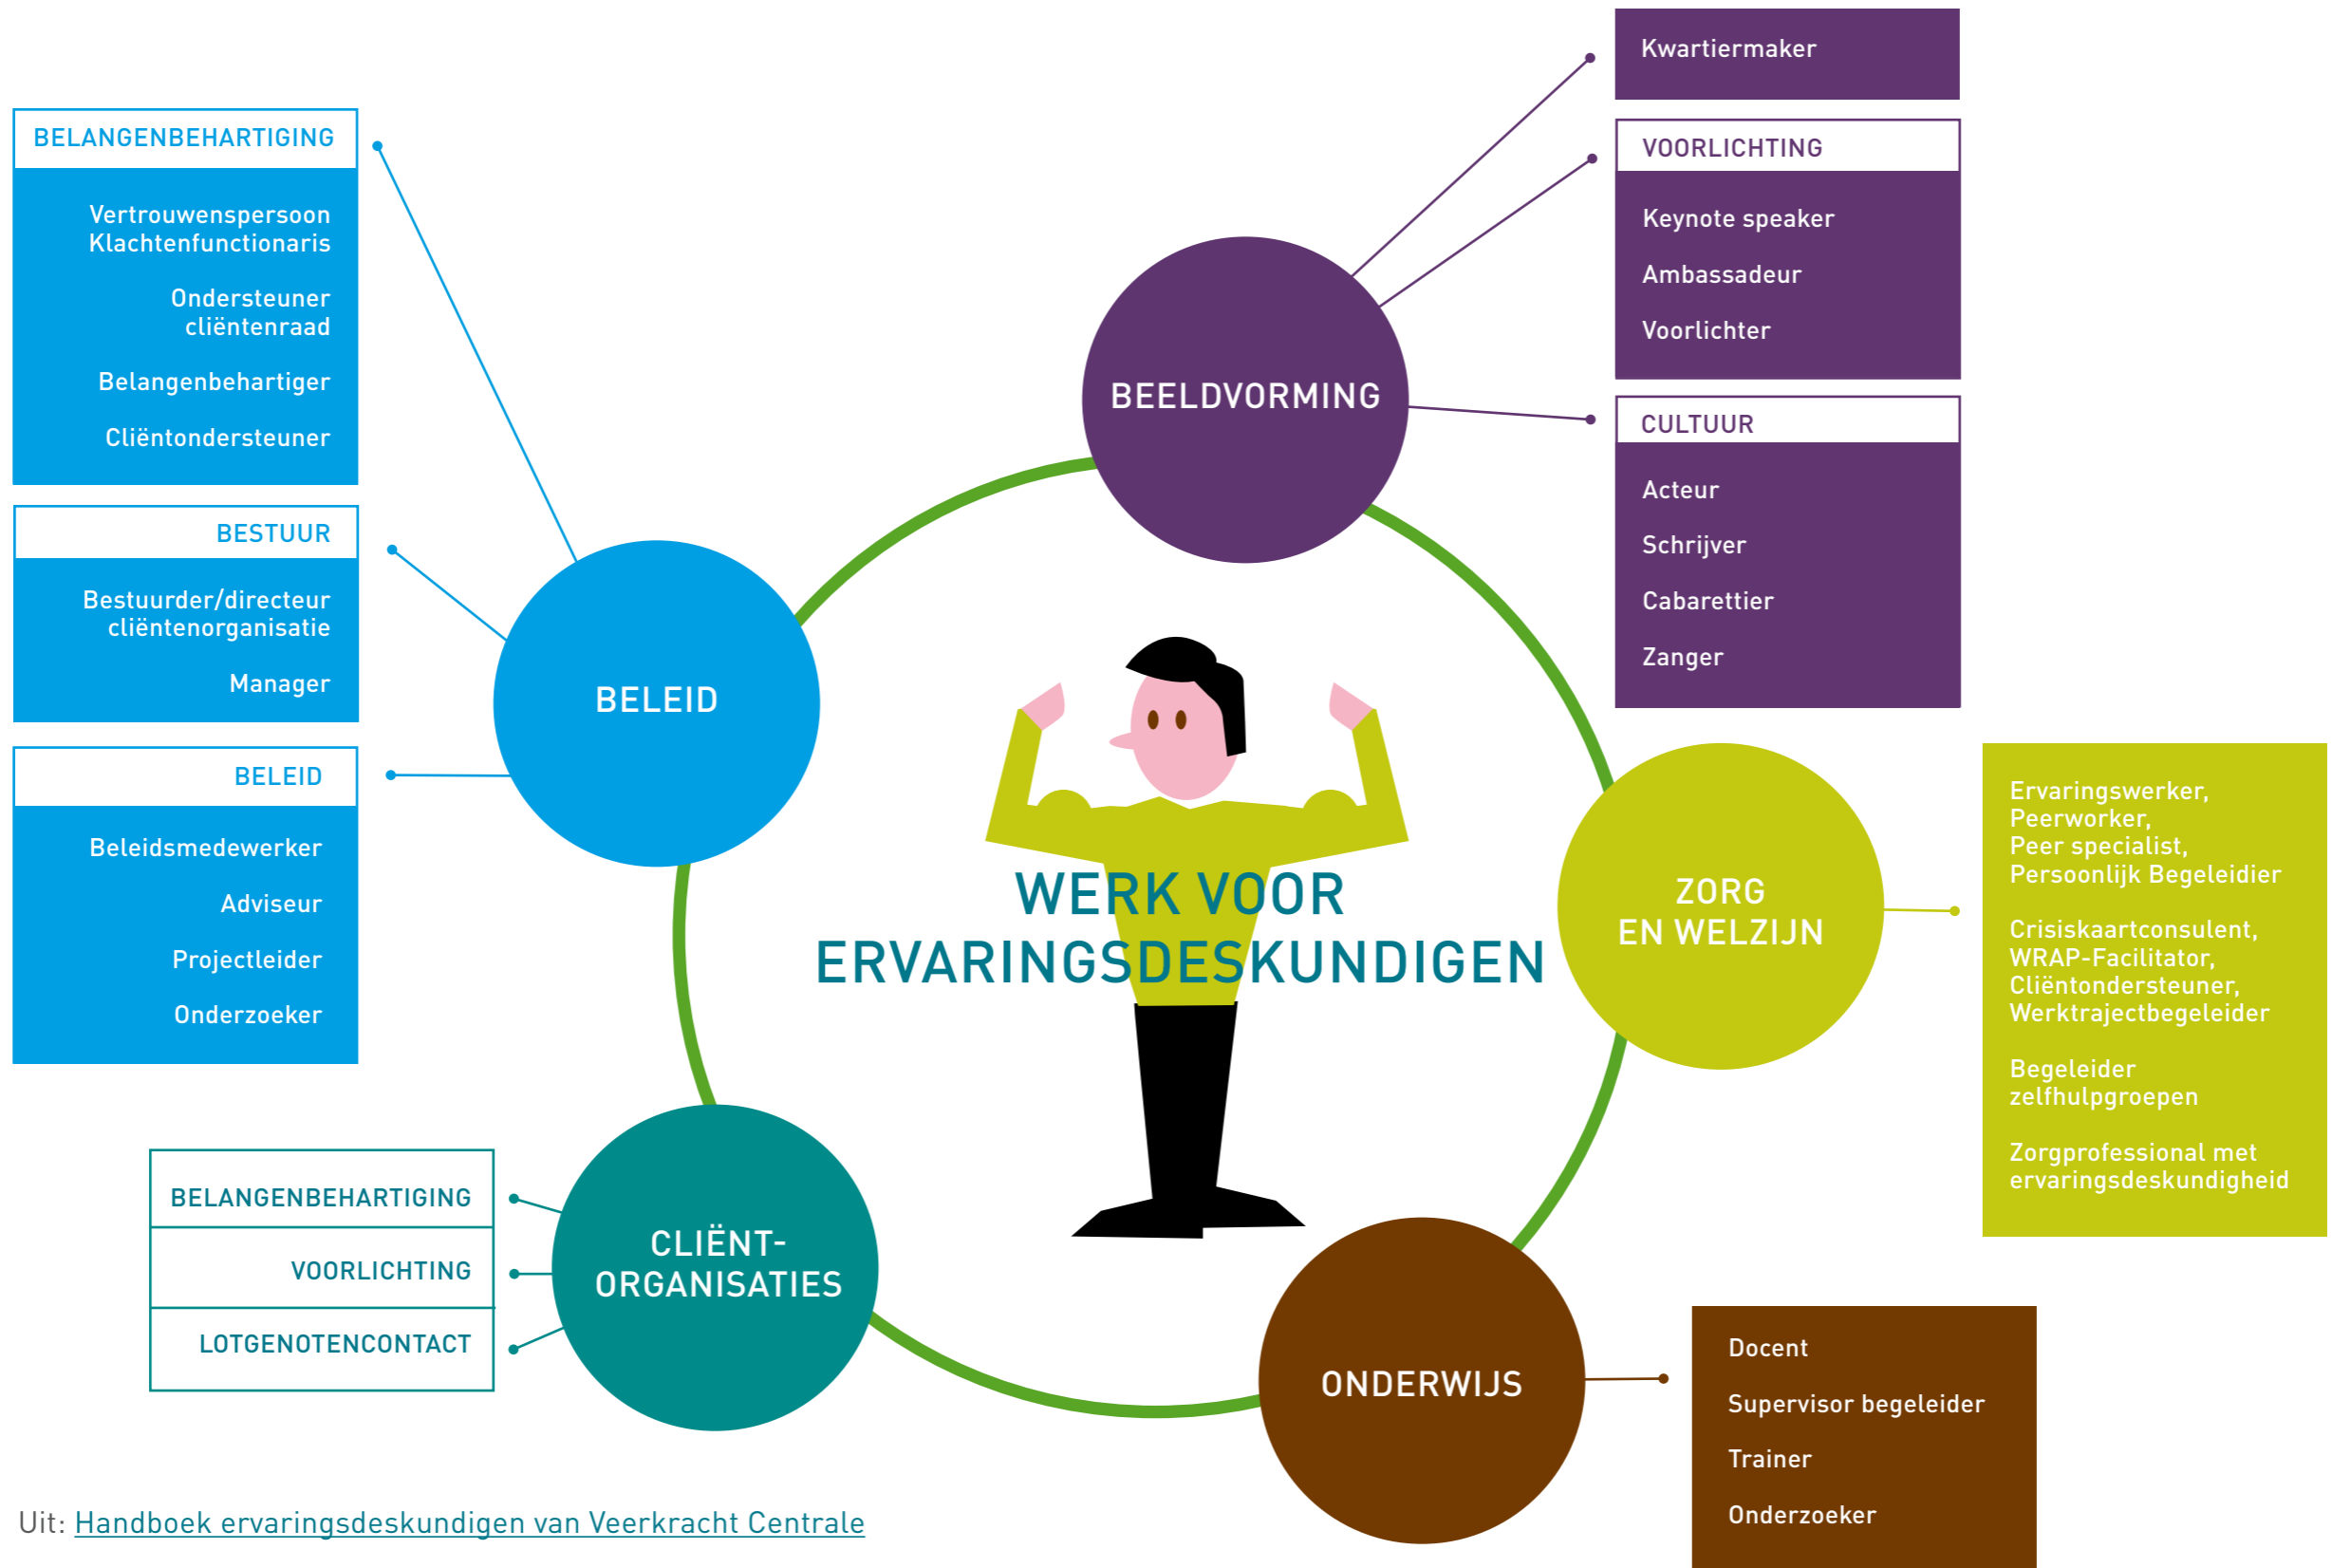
BELANGENBEHARTIGING

Vertrouwenspersoon
Klachtenfunctionaris

Ondersteuner cliëntenraad

Belangenbehartiger

Cliëntondersteuner

BESTUUR

Bestuurder/directeur cliëntenorganisatie

Manager

BELEID

Beleidsmedewerker

Adviseur

Projectleider

Onderzoeker

Kwartiermaker

VOORLICHTING

Keynote speaker

Ambassadeur

Voorlichter

CULTUUR

Acteur

Schrijver

Cabarettier

Zanger

BEELDVORMING

BELEID

WERK VOOR ERVARINGSDESKUNDIGEN

ZORG EN WELZIJN

Ervaringswerker,
Peerworker,
Peer specialist,
Persoonlijk Begeleidier

Crisiskaartconsulent,
WRAP-Facilitator,
Cliëntondersteuner,
Werktrajectbegeleider

Begeleider zelfhulpgroepen

Zorgprofessional met ervaringsdeskundigheid

BELANGENBEHARTIGING

VOORLICHTING

LOTGENOTENCONTACT

CLIËNT-ORGANISATIES

ONDERWIJS

Docent

Supervisor begeleider

Trainer

Onderzoeker

Uit: Handboek ervaringsdeskundigen van Veerkracht Centrale